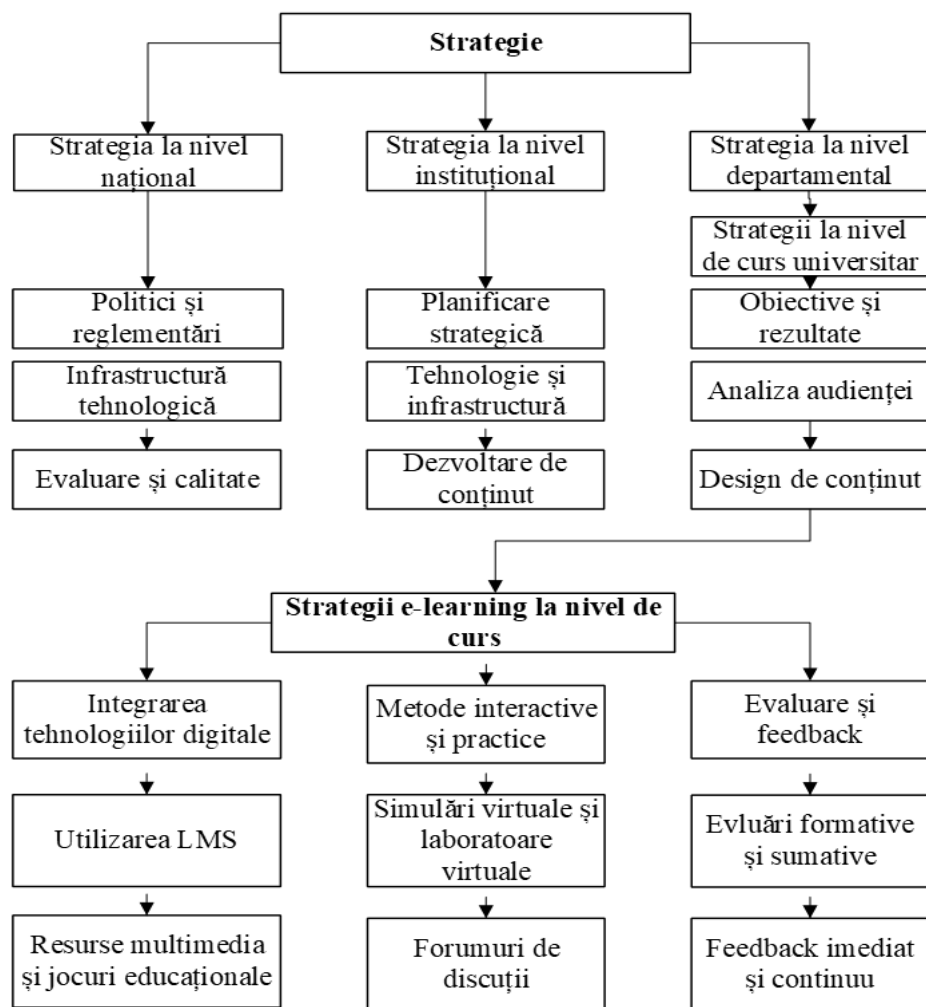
Strategie

Strategia la nivel național

Politici și reglementări

Infrastructură tehnologică

Evaluare și calitate

Strategia la nivel instituțional

Planificare strategică

Tehnologie și infrastructură

Dezvoltare de conținut

Strategia la nivel departamental

Strategii la nivel de curs universitar

Obiective și rezultate

Analiza audienței

Design de conținut

Strategii e-learning la nivel de curs

Integrarea tehnologiilor digitale

Utilizarea LMS

Resurse multimedia și jocuri educaționale

Metode interactive și practice

Simulări virtuale și laboratoare virtuale

Forumuri de discuții

Evaluare și feedback

Evluări formative și sumative

Feedback imediat și continuu